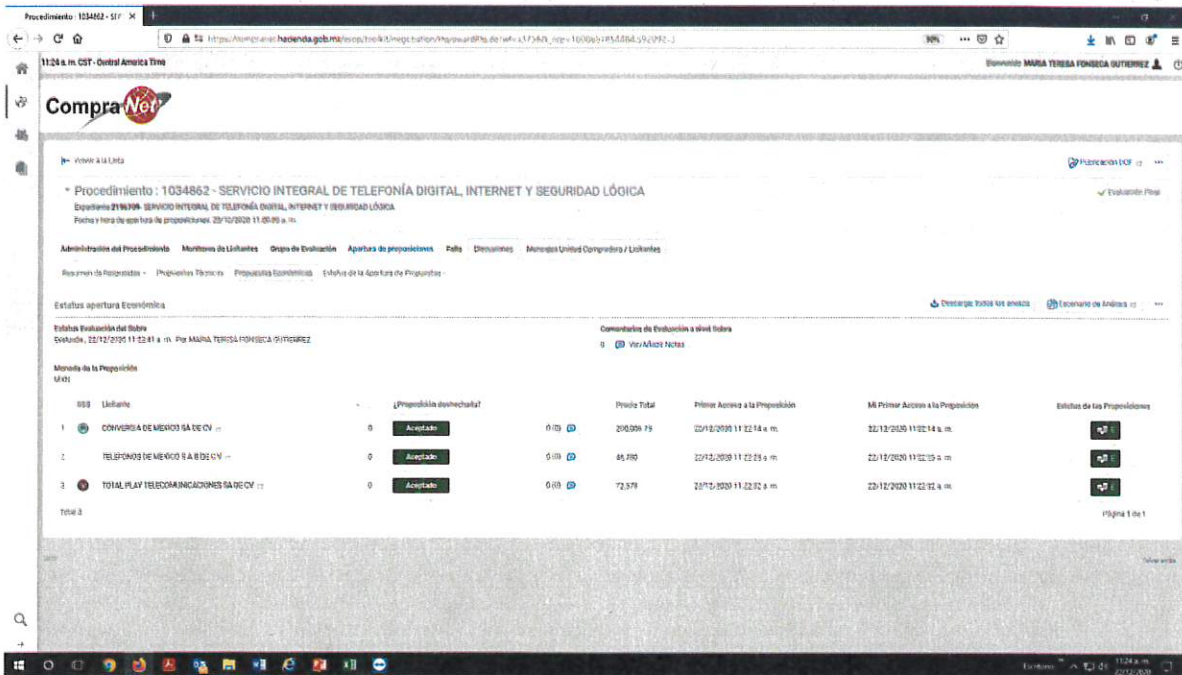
Procedimiento : 1034862 - SER ×

https://compranet.hacienda.gob.mx/esop/toolkit/negotiation/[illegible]

90%

11:24 a. m. CST - Central America Time

Bienvenido MARIA TERESA FONSECA GUTIERREZ

CompraNet

Volver a la Lista

Publicación DOF

* Procedimiento : 1034862 - SERVICIO INTEGRAL DE TELEFONÍA DIGITAL, INTERNET Y SEGURIDAD LÓGICA

Expediente 2196709- SERVICIO INTEGRAL DE TELEFONÍA DIGITAL, INTERNET Y SEGURIDAD LÓGICA

Fecha y hora de apertura de proposiciones: 23/10/2020 11:00:00 a. m.

Evaluación Final

Administración del Procedimiento Monitoreo de Licitantes Grupo de Evaluación Apertura de proposiciones Fallo Dictaminar Mensajes Unidad Compradora / Licitantes

Resumen de Respuestas Propuestas Técnicas Propuestas Económicas Estatus de la Apertura de Propuestas

Estatus apertura Económica

Descargar todos los anexos

Escenario de Análisis

Estatus Evaluación del Sobre
Evaluado, 22/12/2020 11:22:41 a. m. Por MARIA TERESA FONSECA GUTIERREZ

Comentarios de Evaluación a nivel Sobre
0 Ver/Añadir Notas

Moneda de la Proposición
MXN

| | SSB | Licitante | | ¿Proposición desechada? | | Precio Total | Primer Acceso a la Proposición | Mi Primer Acceso a la Proposición | Estatus de las Proposiciones |
|---|---|---|---|---|---|---|---|---|---|
| 1 | | CONVERSIA DE MEXICO SA DE CV | 0 | Aceptado | 0 (0) | 208,006.79 | 22/12/2020 11:22:14 a. m. | 22/12/2020 11:22:14 a. m. | |
| 2 | | TELEFONOS DE MEXICO S A B DE C V | 0 | Aceptado | 0 (0) | 46,780 | 22/12/2020 11:22:25 a. m. | 22/12/2020 11:22:25 a. m. | |
| 3 | | TOTAL PLAY TELECOMUNICACIONES SA DE CV | 0 | Aceptado | 0 (0) | 72,379 | 22/12/2020 11:22:32 a. m. | 22/12/2020 11:22:32 a. m. | |

Total 3

Página 1 de 1

11:24 a. m.
22/12/2020